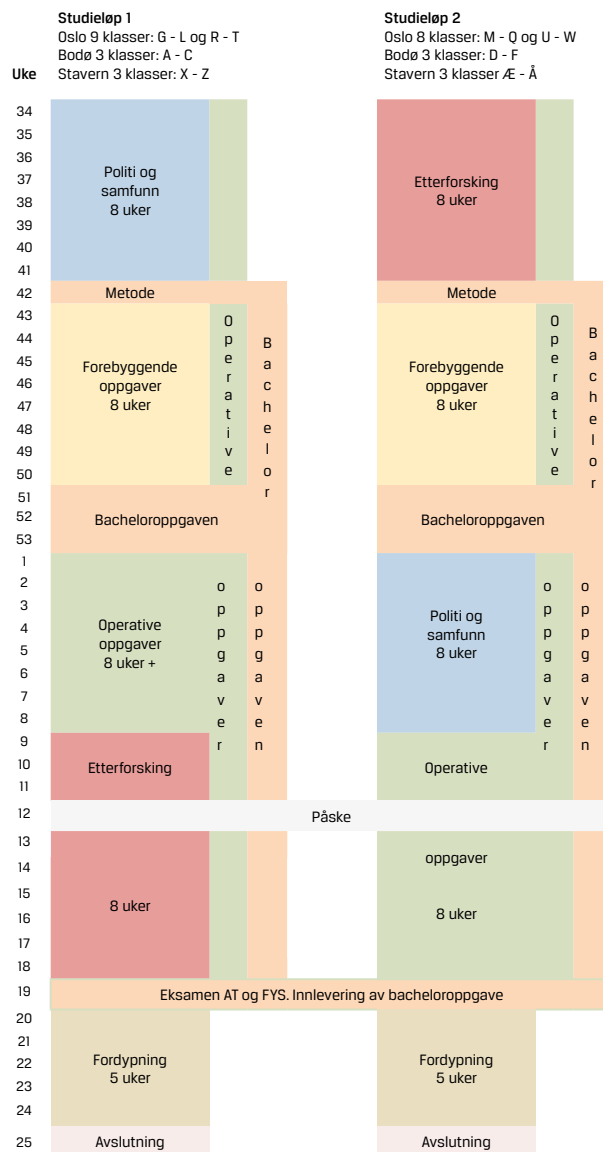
Studieløp 1
Oslo 9 klasser: G - L og R - T
Bodø 3 klasser: A - C
Stavern 3 klasser: X - Z

Studieløp 2
Oslo 8 klasser: M - Q og U - W
Bodø 3 klasser: D - F
Stavern 3 klasser: Æ - Å

Uke

| Uke | Studieløp 1 | | | Studieløp 2 | | |
|---|---|---|---|---|---|---|
| 34–41 | Politi og samfunn 8 uker | | | Etterforsking 8 uker | | |
| 42 | Metode | | | Metode | | |
| 43–50 | Forebyggende oppgaver 8 uker | Operative | Bachelor | Forebyggende oppgaver 8 uker | Operative | Bachelor |
| 51–53 | Bacheloroppgaven | | | Bacheloroppgaven | | |
| 1–8 | Operative oppgaver 8 uker + | oppgaver | oppgaven | Politi og samfunn 8 uker | oppgaver | oppgaven |
| 9–11 | Etterforsking | | | Operative | | |
| 12 | Påske | | | | | |
| 13–18 | 8 uker | | | oppgaver 8 uker | | |
| 19 | Eksamen AT og FYS. Innlevering av bacheloroppgave | | | | | |
| 20–24 | Fordypning 5 uker | | | Fordypning 5 uker | | |
| 25 | Avslutning | | | Avslutning | | |